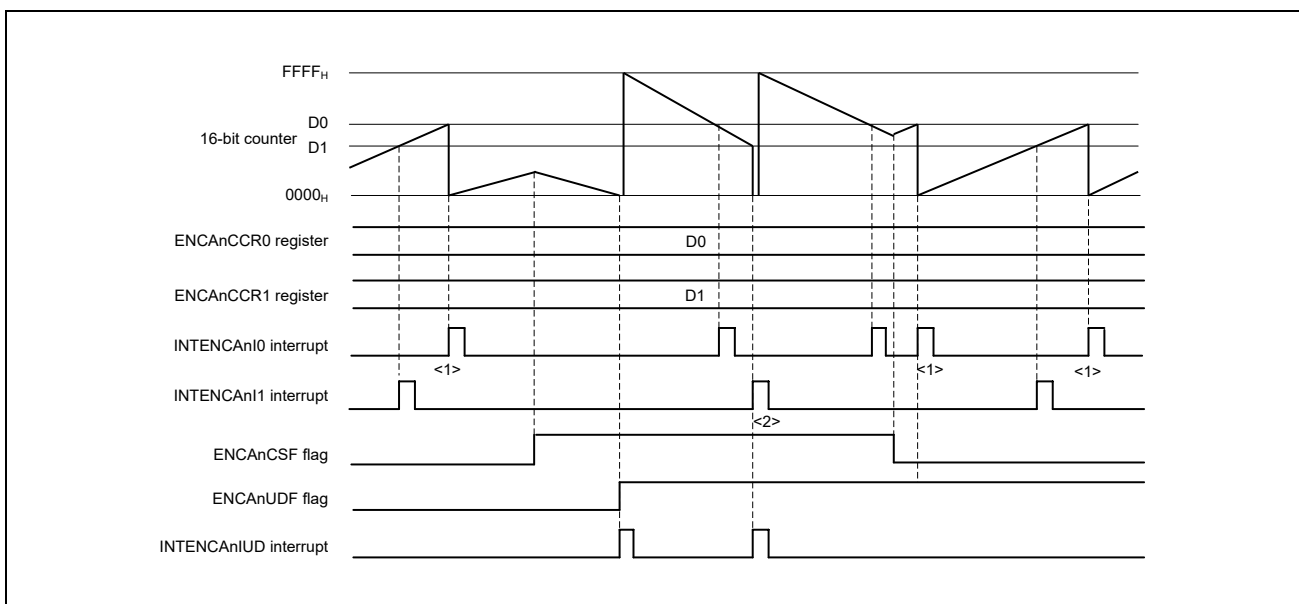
$FFFF_H$

16-bit counter D0 D1

$0000_H$

ENCAnCCR0 register D0

ENCAnCCR1 register D1

INTENCAnI0 interrupt

<1> <1> <1>

INTENCAnI1 interrupt

<2>

ENCAnCSF flag

ENCAnUDF flag

INTENCAnIUD interrupt